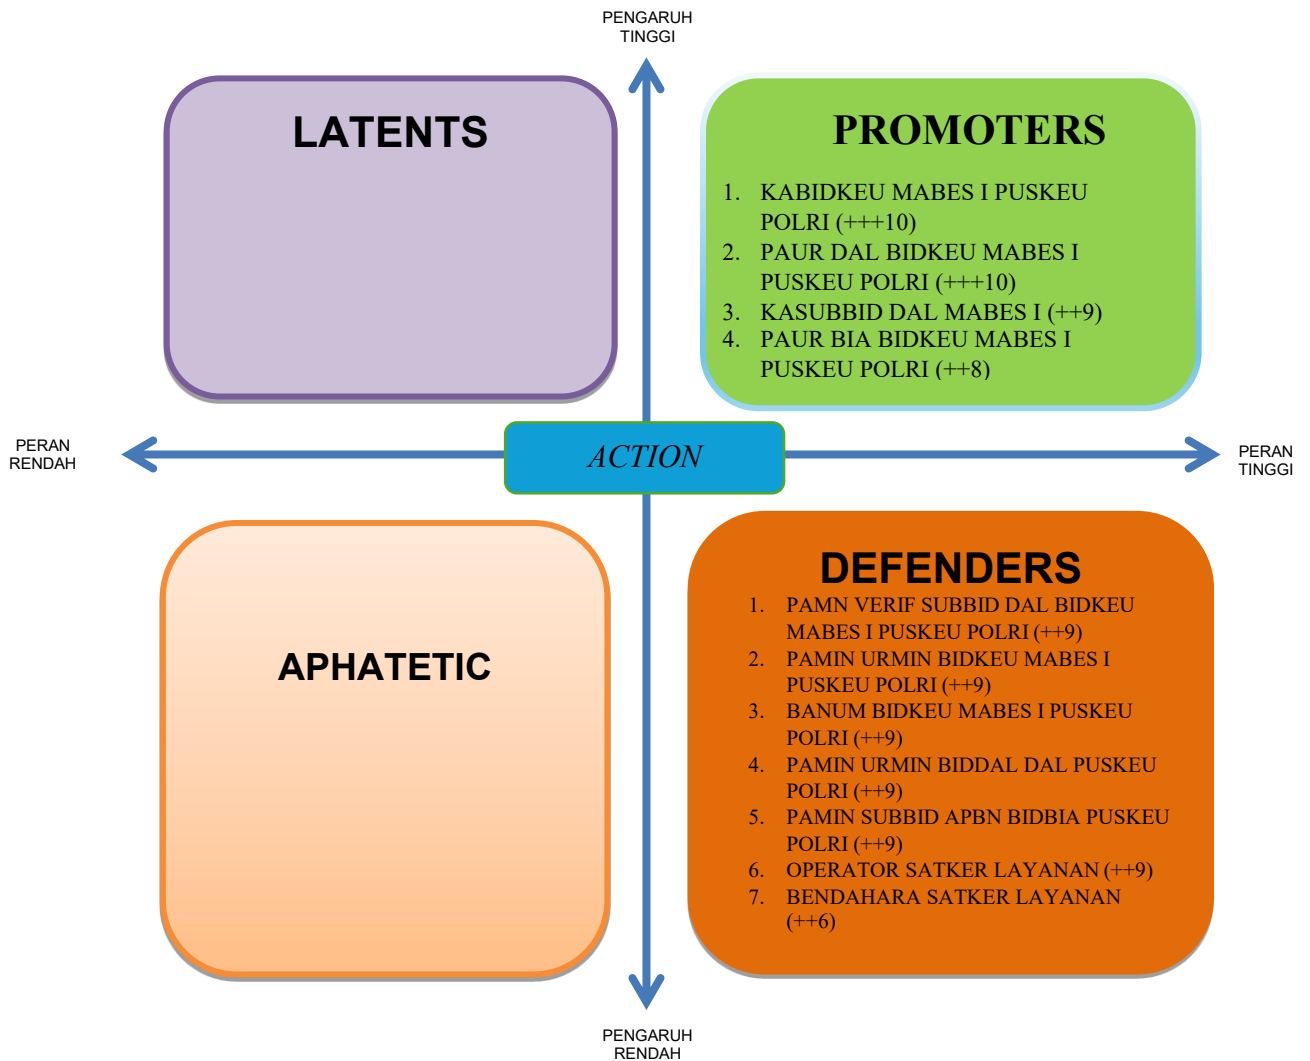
PENGARUH TINGGI

LATENTS

PROMOTERS

1. KABIDKEU MABES I PUSKEU POLRI (+++10)
2. PAUR DAL BIDKEU MABES I PUSKEU POLRI (+++10)
3. KASUBBID DAL MABES I (++9)
4. PAUR BIA BIDKEU MABES I PUSKEU POLRI (++8)

PERAN RENDAH

ACTION

PERAN TINGGI

APHATETIC

DEFENDERS

1. PAMN VERIF SUBBID DAL BIDKEU MABES I PUSKEU POLRI (++9)
2. PAMIN URMIN BIDKEU MABES I PUSKEU POLRI (++9)
3. BANUM BIDKEU MABES I PUSKEU POLRI (++9)
4. PAMIN URMIN BIDDAL DAL PUSKEU POLRI (++9)
5. PAMIN SUBBID APBN BIDBIA PUSKEU POLRI (++9)
6. OPERATOR SATKER LAYANAN (++9)
7. BENDAHARA SATKER LAYANAN (++6)

PENGARUH RENDAH